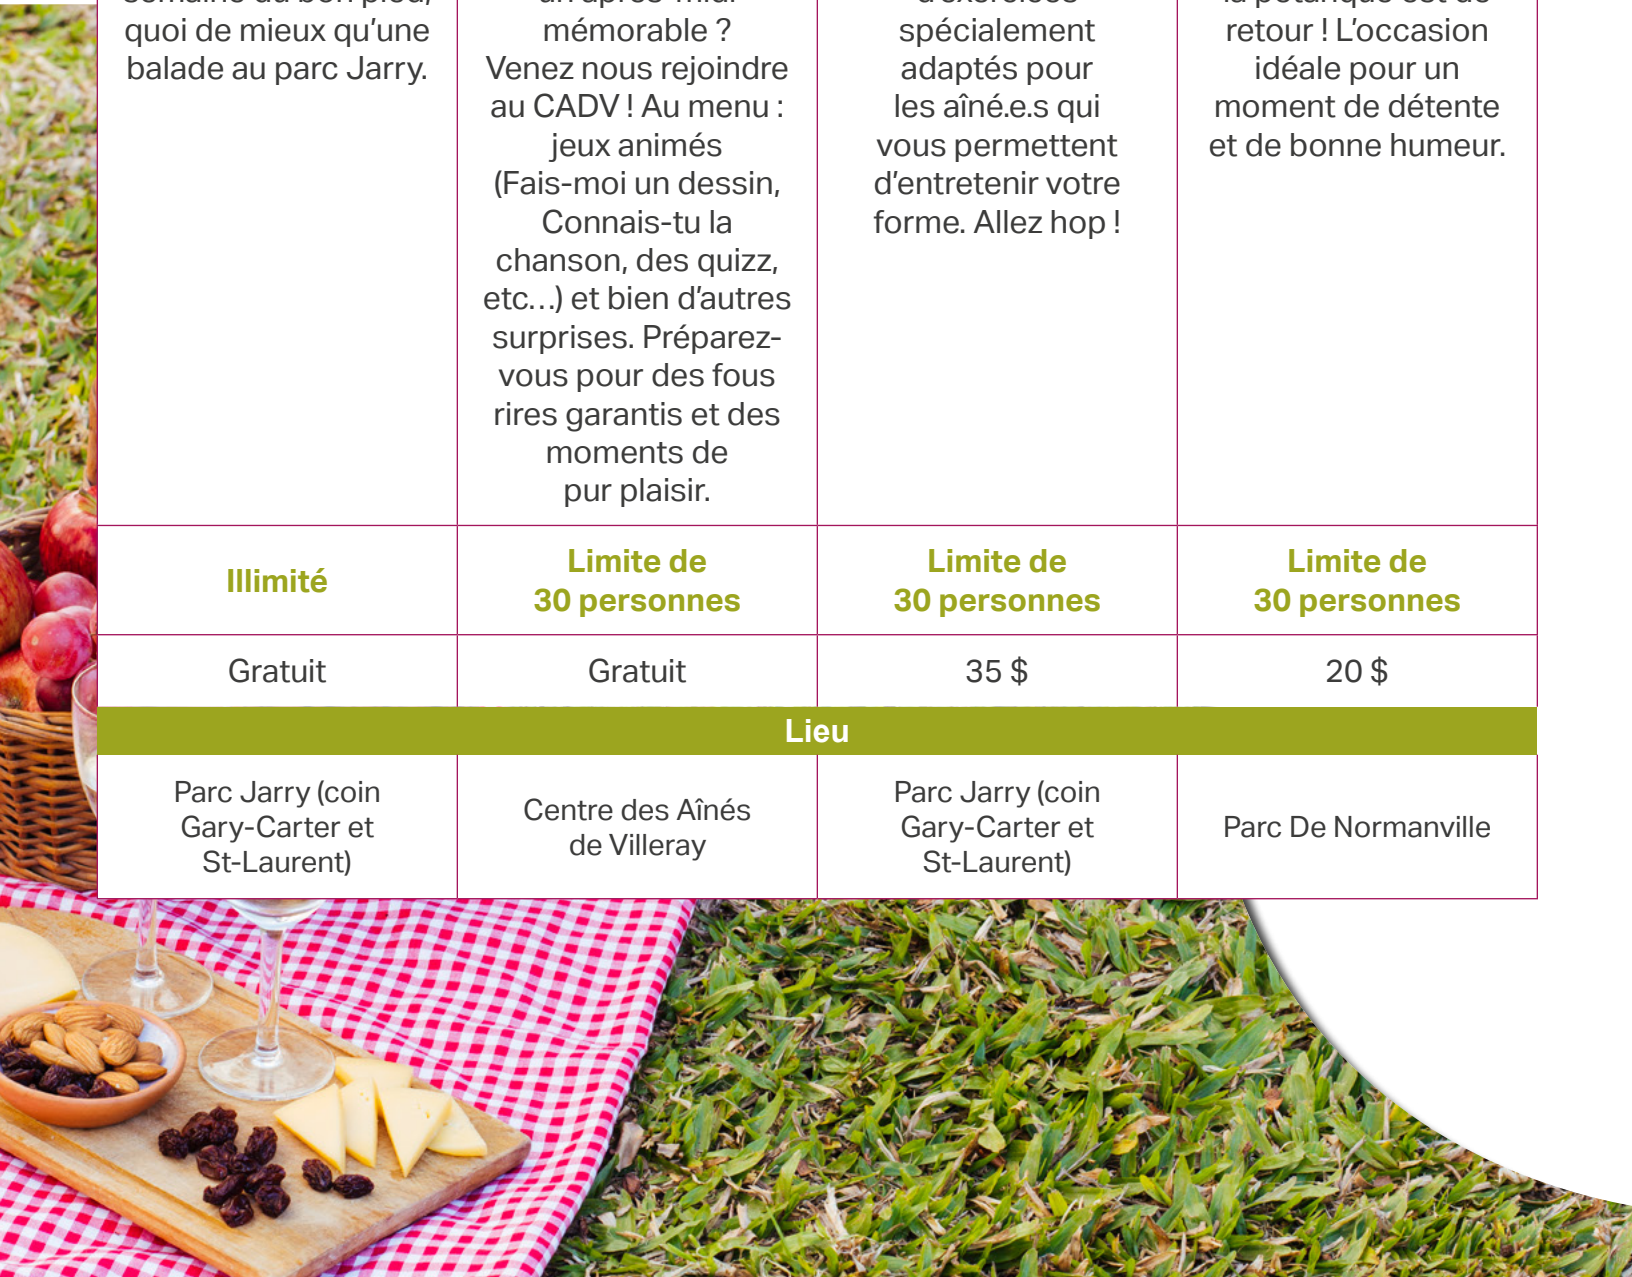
| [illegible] quoi de mieux qu'une balade au parc Jarry. | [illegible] mémorable ? Venez nous rejoindre au CADV ! Au menu : jeux animés (Fais-moi un dessin, Connais-tu la chanson, des quizz, etc…) et bien d'autres surprises. Préparez-vous pour des fous rires garantis et des moments de pur plaisir. | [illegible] spécialement adaptés pour les aîné.e.s qui vous permettent d'entretenir votre forme. Allez hop ! | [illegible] retour ! L'occasion idéale pour un moment de détente et de bonne humeur. |
|---|---|---|---|
| Illimité | Limite de 30 personnes | Limite de 30 personnes | Limite de 30 personnes |
| Gratuit | Gratuit | 35 $ | 20 $ |
| Lieu | | | |
| Parc Jarry (coin Gary-Carter et St-Laurent) | Centre des Aînés de Villeray | Parc Jarry (coin Gary-Carter et St-Laurent) | Parc De Normanville |